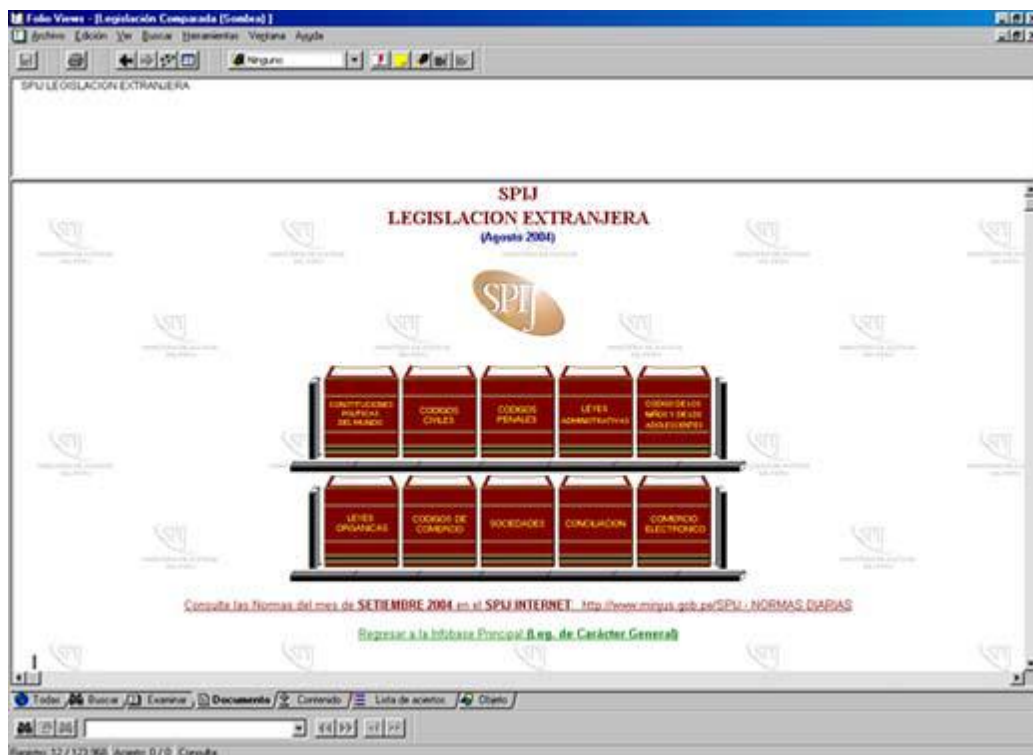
Folio Views - [Legislación Comparada (Sombra)]

Archivo Edición Ver Buscar Herramientas Ventana Ayuda

Ninguno

SPIJ LEGISLACION EXTRANJERA

SPIJ
LEGISLACION EXTRANJERA
(Agosto 2004)

SPIJ

CONSTITUCIONES POLITICAS DEL MUNDO

CODIGOS CIVILES

CODIGOS PENALES

LEYES ADMINISTRATIVAS

CODIGO DE LOS NIÑOS Y DE LOS ADOLESCENTES

LEYES ORGANICAS

CODIGOS DE COMERCIO

SOCIEDADES

CONCILIACION

COMERCIO ELECTRONICO

Consulta las Normas del mes de SETIEMBRE 2004 en el SPIJ INTERNET http://www.minjus.gob.pe/SPIJ - NORMAS DIARIAS

Regresar a la Infobase Principal (Leg. de Carácter General)

Todos Buscar Examinar Documento Contenido Lista de aciertos Objeto

Registro 12 / 172.968 Acierto 0 / 0 Consulta